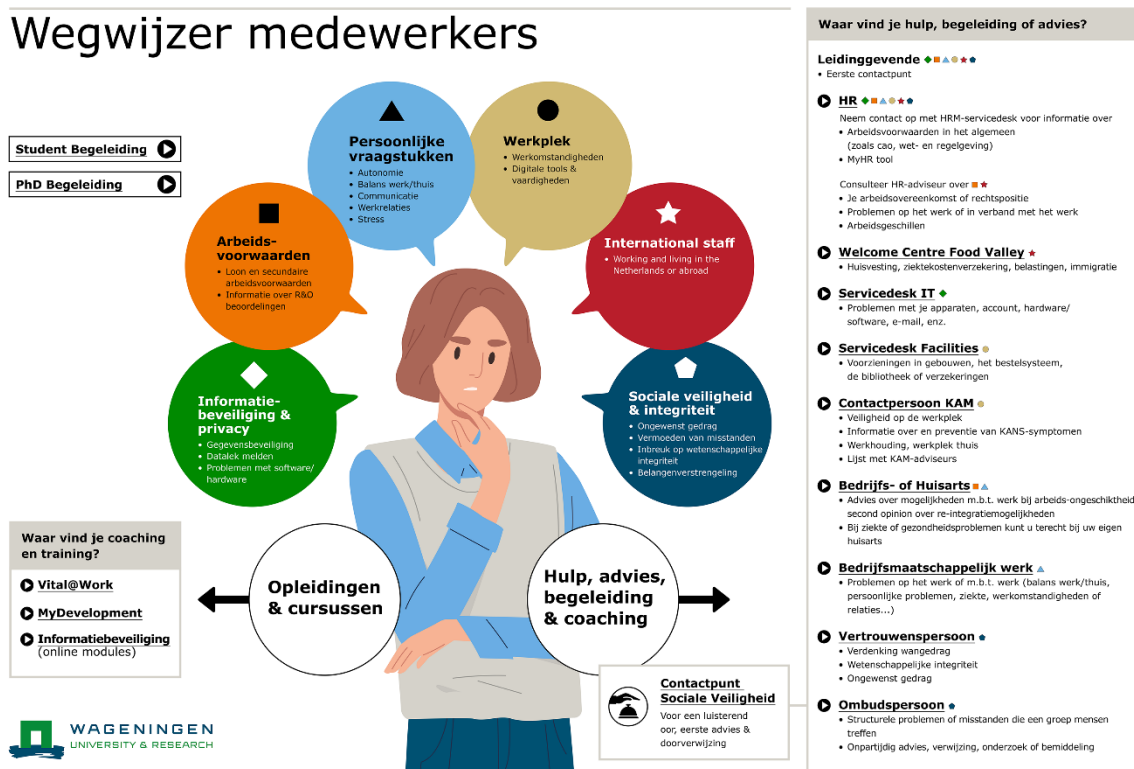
Wegwijzer medewerkers

Student Begeleiding

PhD Begeleiding

Persoonlijke vraagstukken
• Autonomie
• Balans werk/thuis
• Communicatie
• Werkrelaties
• Stress

Werkplek
• Werkomstandigheden
• Digitale tools & vaardigheden

Arbeidsvoorwaarden
• Loon en secundaire arbeidsvoorwaarden
• Informatie over R&O beoordelingen

International staff
• Working and living in the Netherlands or abroad

Informatiebeveiliging & privacy
• Gegevensbeveiliging
• Datalek melden
• Problemen met software/ hardware

Sociale veiligheid & integriteit
• Ongewenst gedrag
• Vermoeden van misstanden
• Inbreuk op wetenschappelijke integriteit
• Belangenverstrengeling

Waar vind je coaching en training?
Vital@Work
MyDevelopment
Informatiebeveiliging (online modules)

Opleidingen & cursussen

Hulp, advies, begeleiding & coaching

Contactpunt Sociale Veiligheid
Voor een luisterend oor, eerste advies & doorverwijzing

WAGENINGEN UNIVERSITY & RESEARCH

Waar vind je hulp, begeleiding of advies?

Leidinggevende
• Eerste contactpunt

HR
Neem contact op met HRM-servicedesk voor informatie over
• Arbeidsvoorwaarden in het algemeen (zoals cao, wet- en regelgeving)
• MyHR tool

Consulteer HR-adviseur over
• Je arbeidsovereenkomst of rechtspositie
• Problemen op het werk of in verband met het werk
• Arbeidsgeschillen

Welcome Centre Food Valley
• Huisvesting, ziektekostenverzekering, belastingen, immigratie

Servicedesk IT
• Problemen met je apparaten, account, hardware/ software, e-mail, enz.

Servicedesk Facilities
• Voorzieningen in gebouwen, het bestelsysteem, de bibliotheek of verzekeringen

Contactpersoon KAM
• Veiligheid op de werkplek
• Informatie over en preventie van KANS-symptomen
• Werkhouding, werkplek thuis
• Lijst met KAM-adviseurs

Bedrijfs- of Huisarts
• Advies over mogelijkheden m.b.t. werk bij arbeids-ongeschiktheid second opinion over re-integratiemogelijkheden
• Bij ziekte of gezondheidsproblemen kunt u terecht bij uw eigen huisarts

Bedrijfsmaatschappelijk werk
• Problemen op het werk of m.b.t. werk (balans werk/thuis, persoonlijke problemen, ziekte, werkomstandigheden of relaties...)

Vertrouwenspersoon
• Verdenking wangedrag
• Wetenschappelijke integriteit
• Ongewenst gedrag

Ombudspersoon
• Structurele problemen of misstanden die een groep mensen treffen
• Onpartijdig advies, verwijzing, onderzoek of bemiddeling